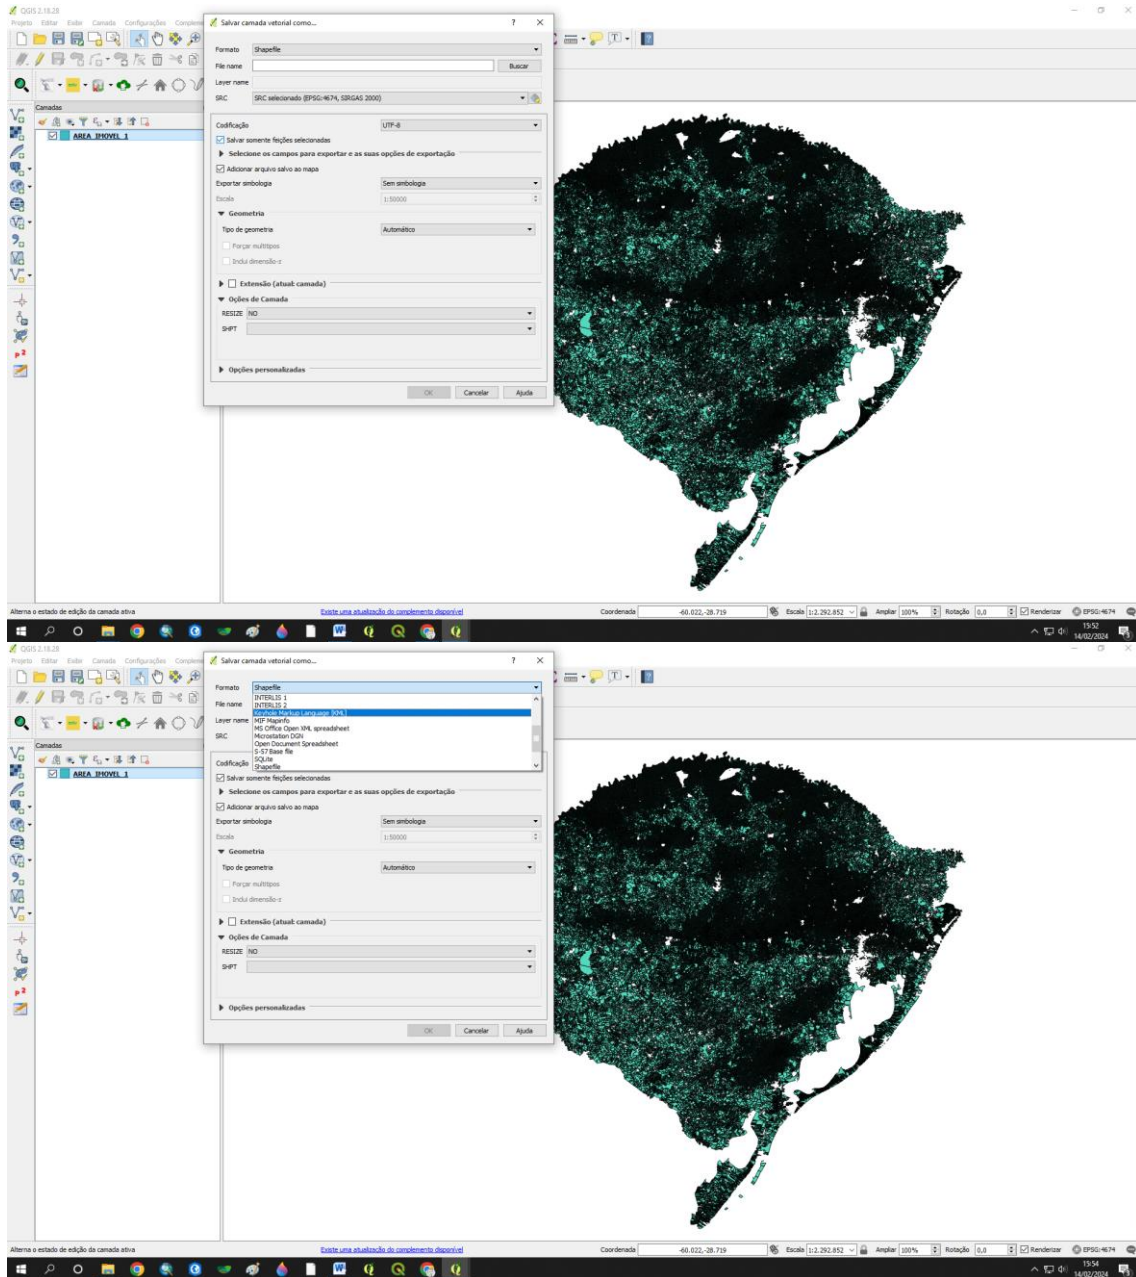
QGIS 2.18.28
Projeto Editar Exibir Camada Configurações Complementos

Salvar camada vetorial como... ? ×

Formato Shapefile
File name Buscar
Layer name
SRC SRC selecionado (EPSG:4674, SIRGAS 2000)

Codificação UTF-8
Salvar somente feições selecionadas
Selecione os campos para exportar e as suas opções de exportação
Adicionar arquivo salvo ao mapa
Exportar simbologia Sem simbologia
Escala 1:50000
Geometria
Tipo de geometria Automático
Forçar multitipos
Incluir dimensão-z
Extensão (atual: camada)
Opções de Camada
RESIZE NO
SHPT
Opções personalizadas
OK Cancelar Ajuda

Camadas
AREA_IMOVEL_1

Alterna o estado de edição da camada ativa
Existe uma atualização do complemento disponível
Coordenada -60.022,-28.719 Escala 1:2.292.852 Ampliar 100% Rotação 0,0 Renderizar EPSG:4674
15:52
14/02/2024

QGIS 2.18.28
Projeto Editar Exibir Camada Configurações Complementos

Salvar camada vetorial como... ? ×

Formato Shapefile
INTERLIS 1
INTERLIS 2
Keyhole Markup Language [KML]
MIF Mapinfo
MS Office Open XML spreadsheet
Microstation DGN
Open Document Spreadsheet
S-57 Base file
SQLite
Shapefile
File name
Layer name
SRC
Codificação
Salvar somente feições selecionadas
Selecione os campos para exportar e as suas opções de exportação
Adicionar arquivo salvo ao mapa
Exportar simbologia Sem simbologia
Escala 1:50000
Geometria
Tipo de geometria Automático
Forçar multitipos
Incluir dimensão-z
Extensão (atual: camada)
Opções de Camada
RESIZE NO
SHPT
Opções personalizadas
OK Cancelar Ajuda

Camadas
AREA_IMOVEL_1

Alterna o estado de edição da camada ativa
Existe uma atualização do complemento disponível
Coordenada -60.022,-28.719 Escala 1:2.292.852 Ampliar 100% Rotação 0,0 Renderizar EPSG:4674
15:54
14/02/2024